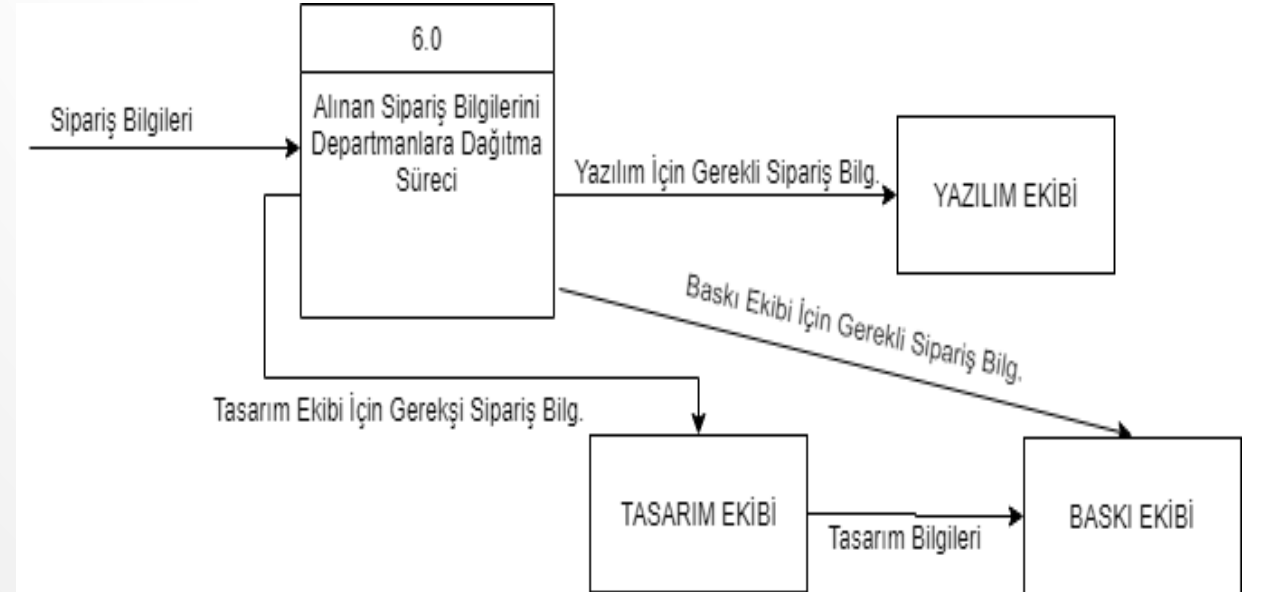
6.0

Alınan Sipariş Bilgilerini Departmanlara Dağıtma Süreci

Sipariş Bilgileri

Yazılım İçin Gerekli Sipariş Bilg.

YAZILIM EKİBİ

Baskı Ekibi İçin Gerekli Sipariş Bilg.

Tasarım Ekibi İçin Gerekşi Sipariş Bilg.

TASARIM EKİBİ

Tasarım Bilgileri

BASKI EKİBİ